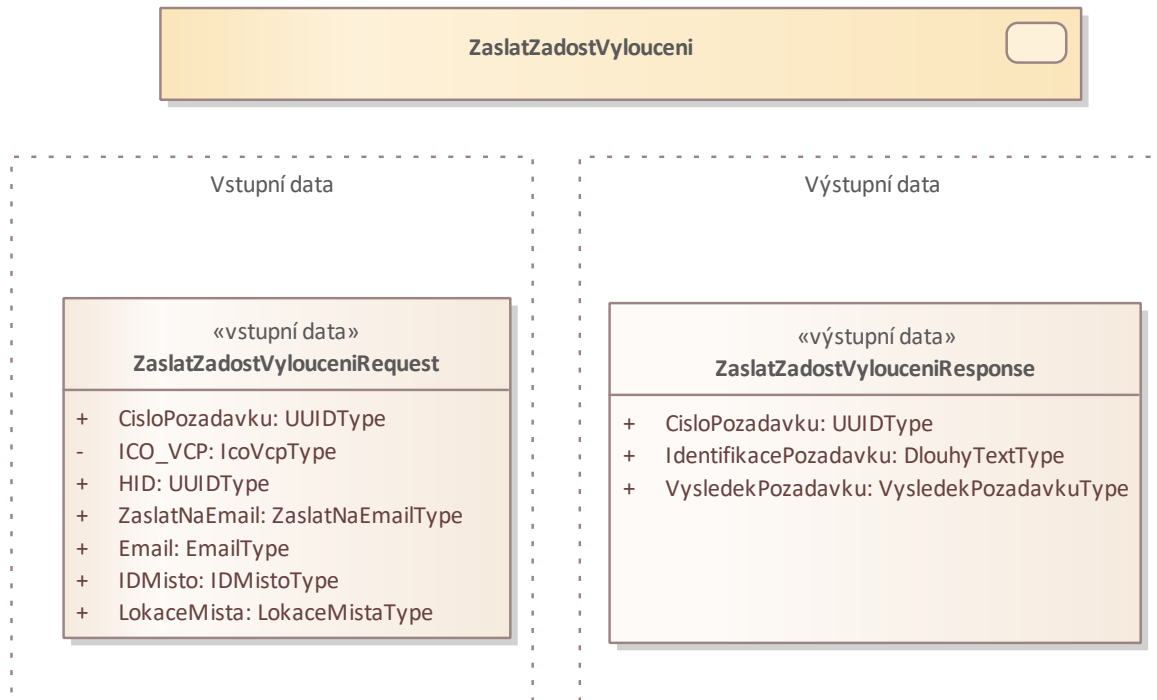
ZaslatZadostVylouceni

Vstupní data

«vstupní data»
ZaslatZadostVylouceniRequest

+ CisloPozadavku: UUIDType
- ICO_VCP: IcoVcpType
+ HID: UUIDType
+ ZaslatNaEmail: ZaslatNaEmailType
+ Email: EmailType
+ IDMisto: IDMistoType
+ LokaceMista: LokaceMistaType

Výstupní data

«výstupní data»
ZaslatZadostVylouceniResponse

+ CisloPozadavku: UUIDType
+ IdentifikacePozadavku: DlouhyTextType
+ VysledekPozadavku: VysledekPozadavkuType